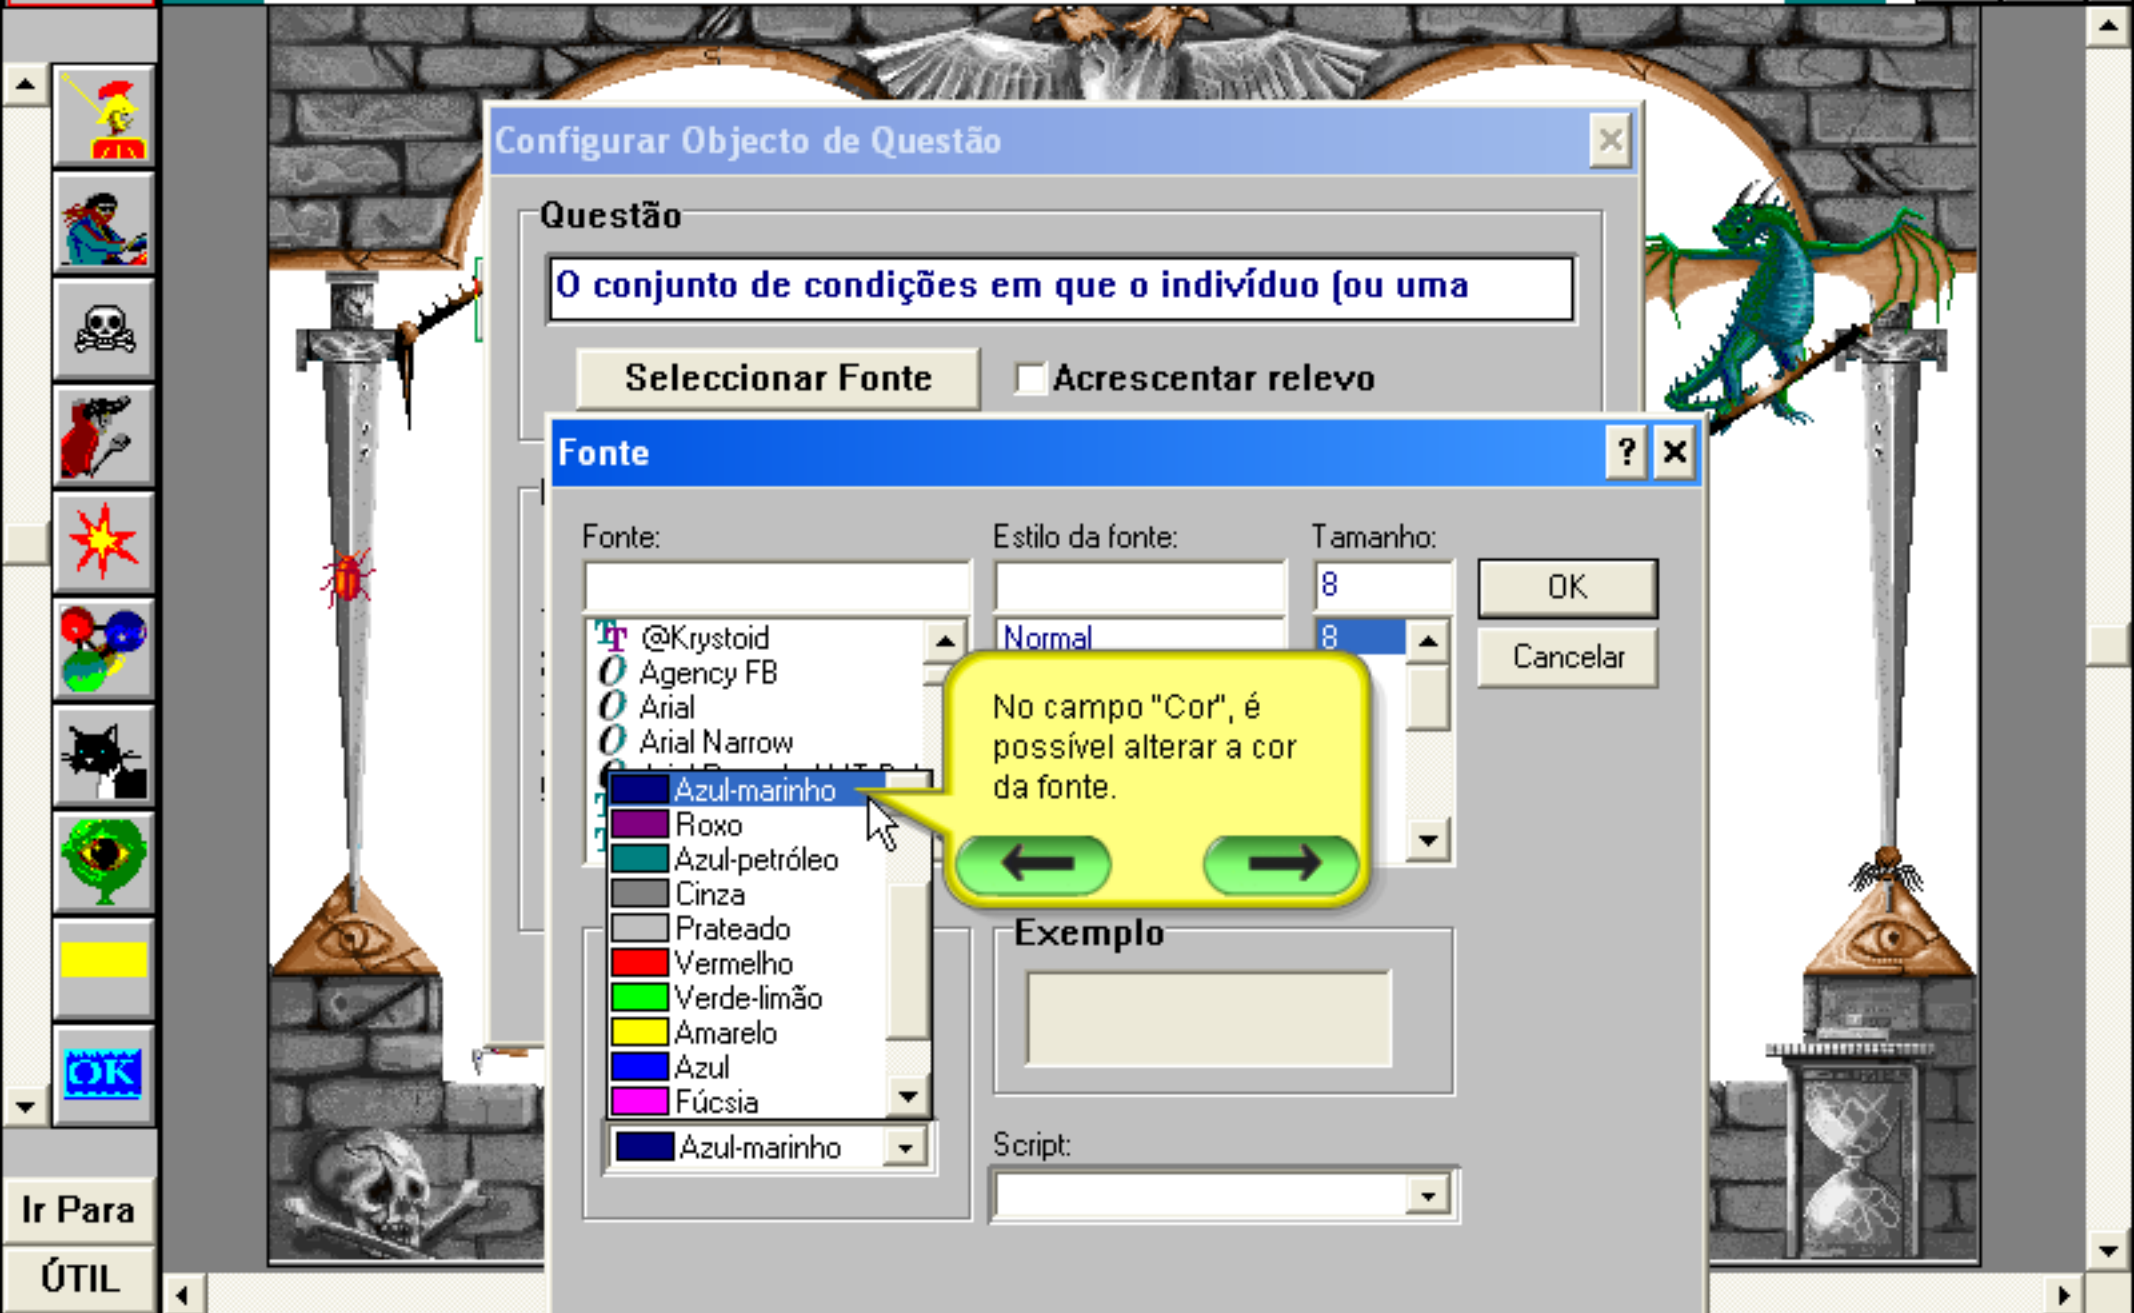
Configurar Objecto de Questão

Questão

O conjunto de condições em que o indivíduo (ou uma

Seleccionar Fonte

Acrescentar relevo

Fonte

?

Fonte:

Estilo da fonte:

Tamanho:

8

OK

Cancelar

@Krystoid
Agency FB
Arial
Arial Narrow
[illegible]

Normal

8

No campo "Cor", é possível alterar a cor da fonte.

Azul-marinho
Roxo
Azul-petróleo
Cinza
Prateado
Vermelho
Verde-limão
Amarelo
Azul
Fúcsia

Azul-marinho

Exemplo

Script:

OK

Ir Para

ÚTIL